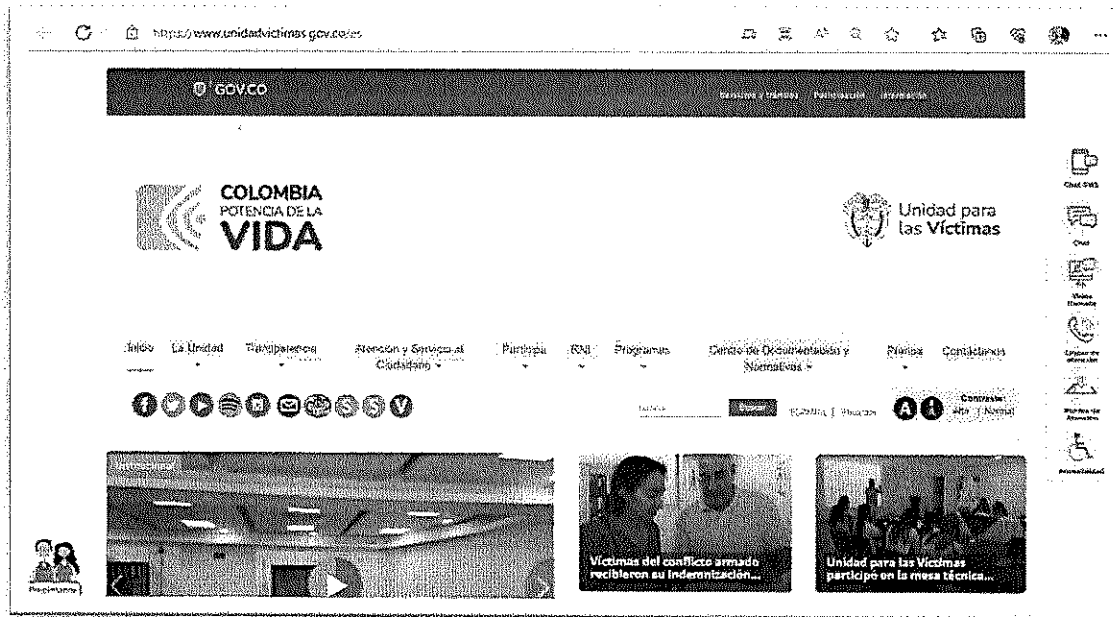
https://www.unidadvictimas.gov.co/es

GOV.CO

Servicios y trámites Participación Información

COLOMBIA POTENCIA DE LA VIDA

Unidad para las Víctimas

Chat SMS

Chat

Video llamada

Líneas de atención

Puntos de Atención

Accesibilidad

Inicio La Unidad Transparencia Atención y Servicio al Ciudadano Participa RNI Programas Centro de Documentación y Normativas Prensa Contáctenos

Buscar

Español | Buscar

Contraste: Alto | Normal

Internacional

Víctimas del conflicto armado recibieron su indemnización...

Unidad para las Víctimas participó en la mesa técnica...

Presentamos